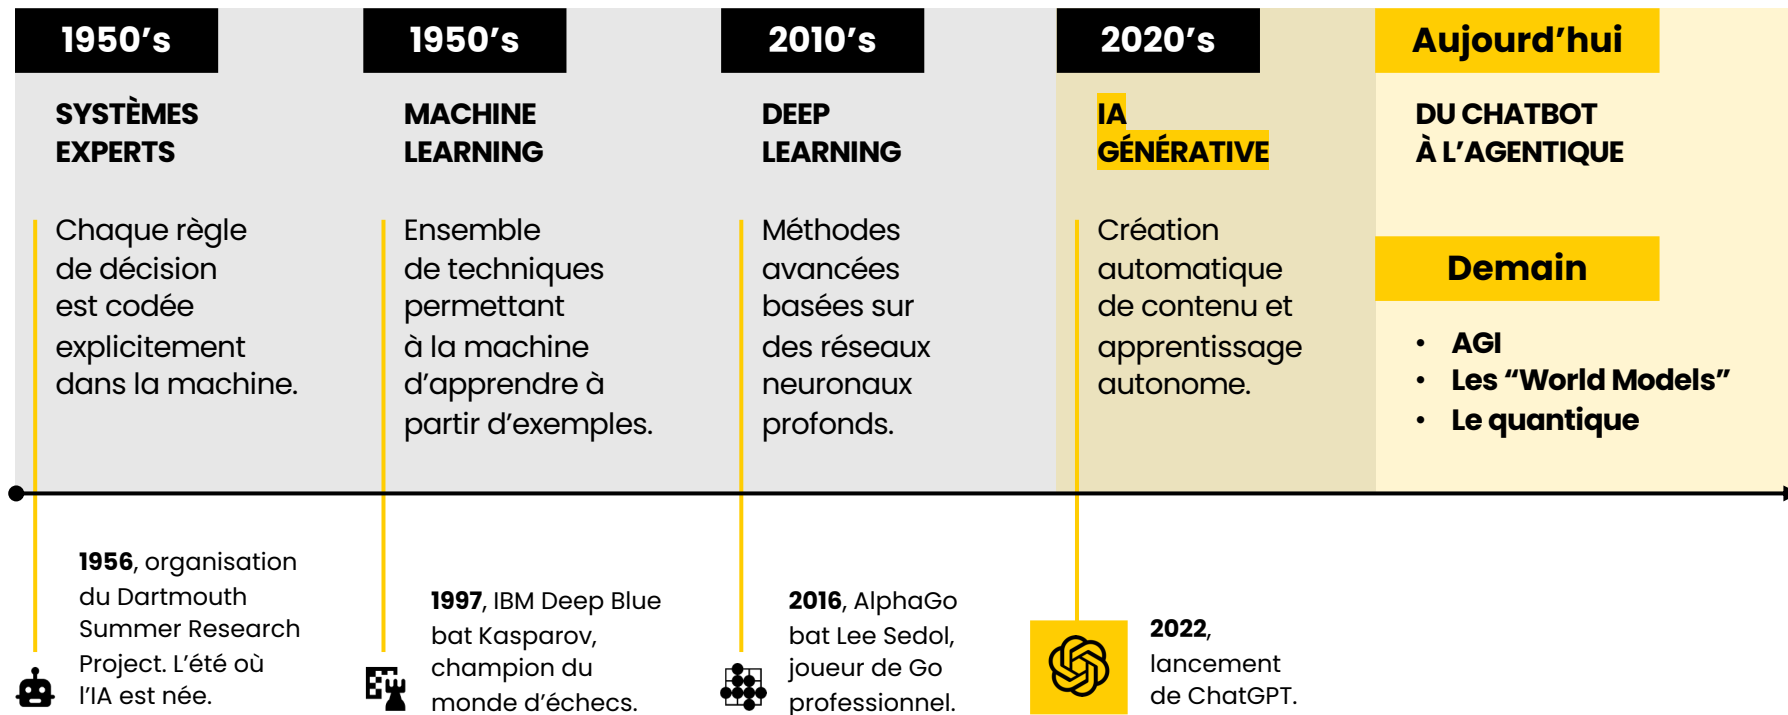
1950's

SYSTÈMES EXPERTS

Chaque règle de décision est codée explicitement dans la machine.

1950's

MACHINE LEARNING

Ensemble de techniques permettant à la machine d'apprendre à partir d'exemples.

2010's

DEEP LEARNING

Méthodes avancées basées sur des réseaux neuronaux profonds.

2020's

IA GÉNÉRATIVE

Création automatique de contenu et apprentissage autonome.

Aujourd'hui

DU CHATBOT À L'AGENTIQUE

Demain

- AGI
- Les "World Models"
- Le quantique

**1956**, organisation du Dartmouth Summer Research Project. L'été où l'IA est née.

**1997**, IBM Deep Blue bat Kasparov, champion du monde d'échecs.

**2016**, AlphaGo bat Lee Sedol, joueur de Go professionnel.

**2022**, lancement de ChatGPT.